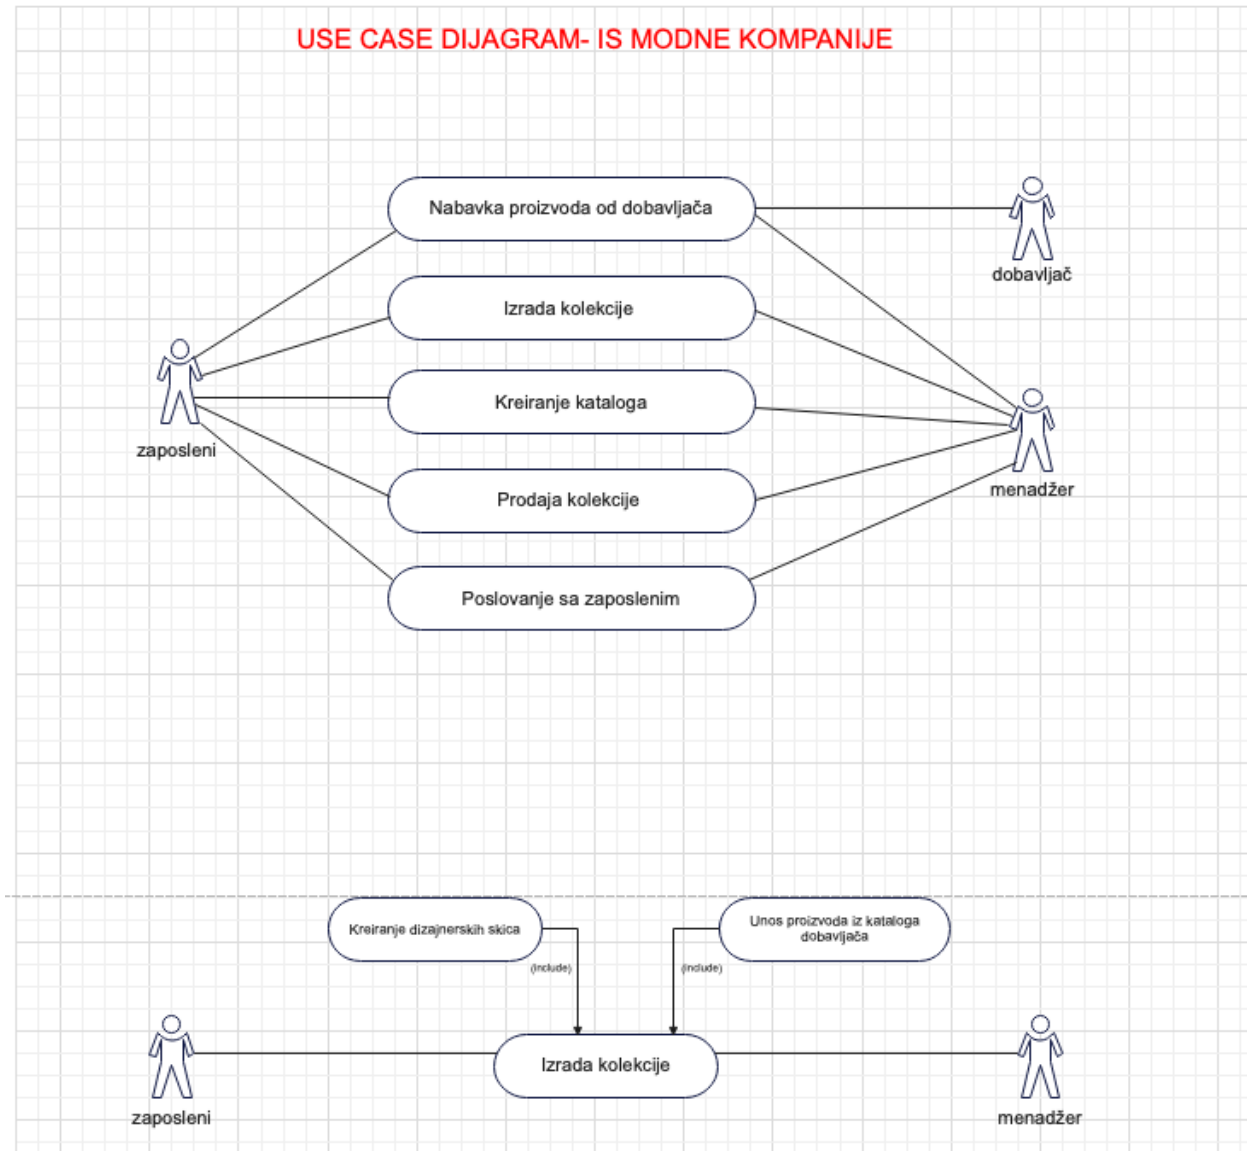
USE CASE DIJAGRAM- IS MODNE KOMPANIJE

Nabavka proizvoda od dobavljača

dobavljač

Izrada kolekcije

zaposleni

Kreiranje kataloga

menadžer

Prodaja kolekcije

Poslovanje sa zaposlenim

Kreiranje dizajnerskih skica

Unos proizvoda iz kataloga dobavljača

(include)

(include)

zaposleni

Izrada kolekcije

menadžer